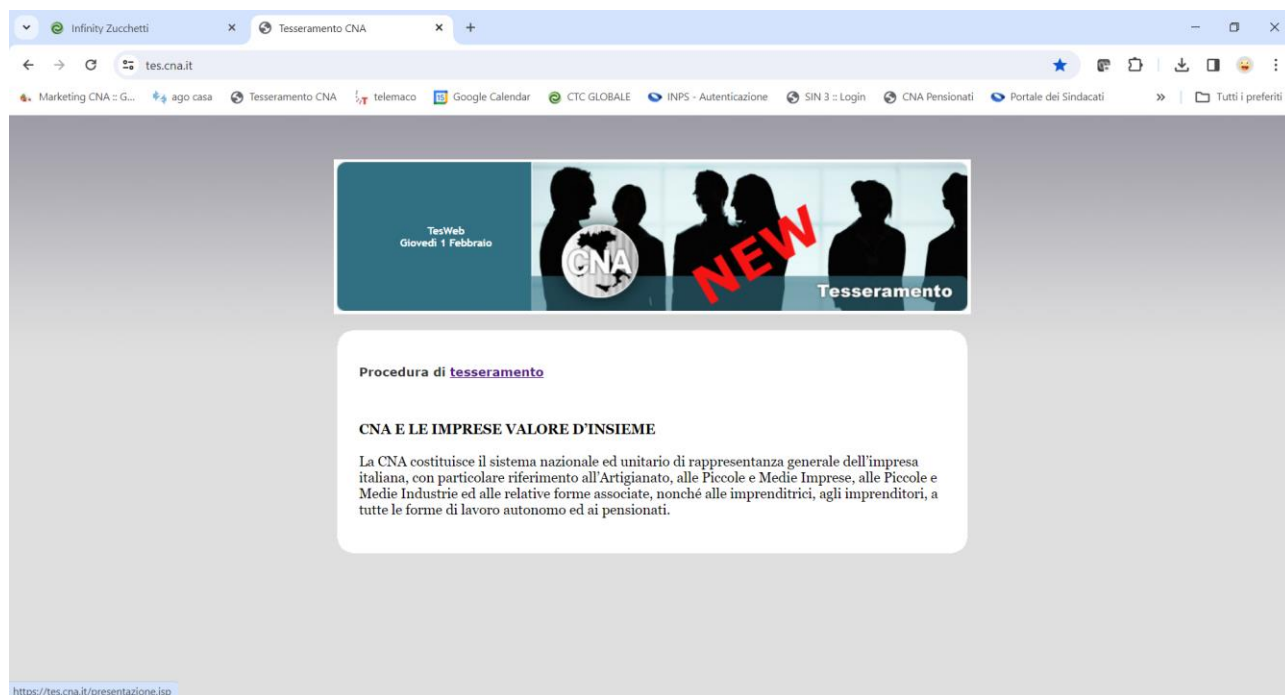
Infinity Zucchetti
Tesseramento CNA
+
tes.cna.it
Marketing CNA :: G... ago casa Tesseramento CNA telemaco Google Calendar CTC GLOBALE INPS - Autenticazione SIN 3 :: Login CNA Pensionati Portale dei Sindacati » Tutti i preferiti

TesWeb
Giovedì 1 Febbraio

CNA
NEW
Tesseramento

Procedura di tesseramento

CNA E LE IMPRESE VALORE D'INSIEME

La CNA costituisce il sistema nazionale ed unitario di rappresentanza generale dell'impresa italiana, con particolare riferimento all'Artigianato, alle Piccole e Medie Imprese, alle Piccole e Medie Industrie ed alle relative forme associate, nonché alle imprenditrici, agli imprenditori, a tutte le forme di lavoro autonomo ed ai pensionati.

https://tes.cna.it/presentazione.jsp